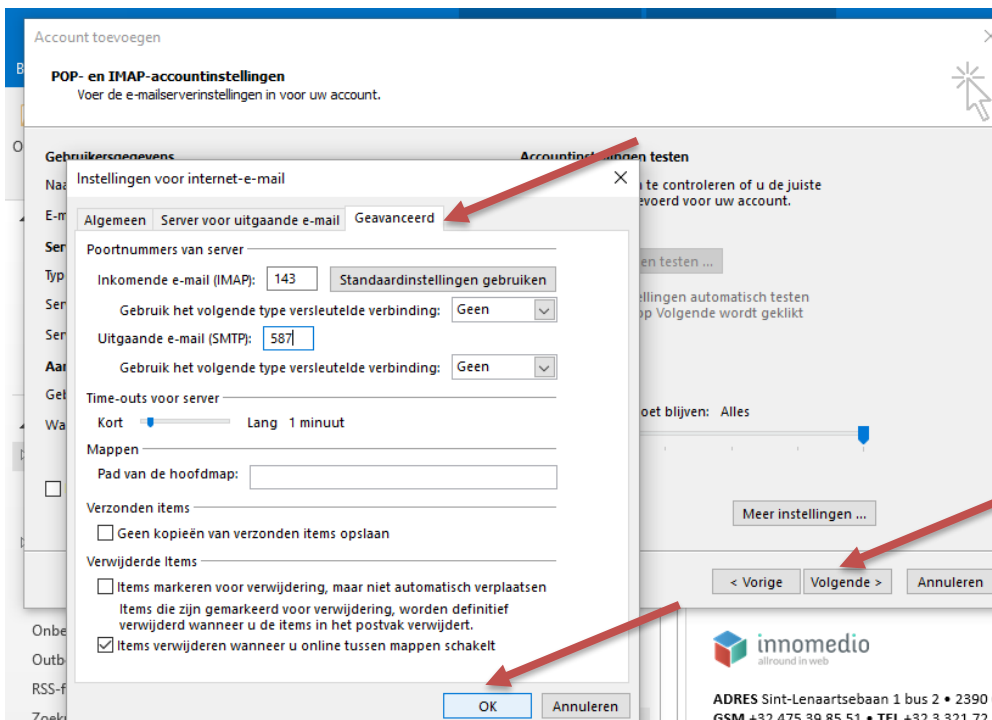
Account toevoegen

POP- en IMAP-accountinstellingen
Voer de e-mailserverinstellingen in voor uw account.

Gebruikersgegevens
Naa
E-m
Ser
Typ
Ser
Ser
Aan
Geb
Wa

Accountinstellingen testen
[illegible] te controleren of u de juiste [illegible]evoerd voor uw account.

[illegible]en testen ...

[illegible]llingen automatisch testen
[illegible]op Volgende wordt geklikt

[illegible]oet blijven: Alles

Meer instellingen ...

< Vorige | Volgende > | Annuleren

Instellingen voor internet-e-mail

Algemeen | Server voor uitgaande e-mail | Geavanceerd

Poortnummers van server
Inkomende e-mail (IMAP): 143 | Standaardinstellingen gebruiken
Gebruik het volgende type versleutelde verbinding: Geen
Uitgaande e-mail (SMTP): 587
Gebruik het volgende type versleutelde verbinding: Geen

Time-outs voor server
Kort Lang 1 minuut

Mappen
Pad van de hoofdmap:

Verzonden items
Geen kopieën van verzonden items opslaan

Verwijderde Items
Items markeren voor verwijdering, maar niet automatisch verplaatsen
Items die zijn gemarkeerd voor verwijdering, worden definitief verwijderd wanneer u de items in het postvak verwijdert.
Items verwijderen wanneer u online tussen mappen schakelt

OK | Annuleren

Onbe
Outb
RSS-f
Zoek

innomedio
allround in web

ADRES Sint-Lenaartsebaan 1 bus 2 • 2390
GSM +32 475 39 85 51 • TEL +32 3 321 72